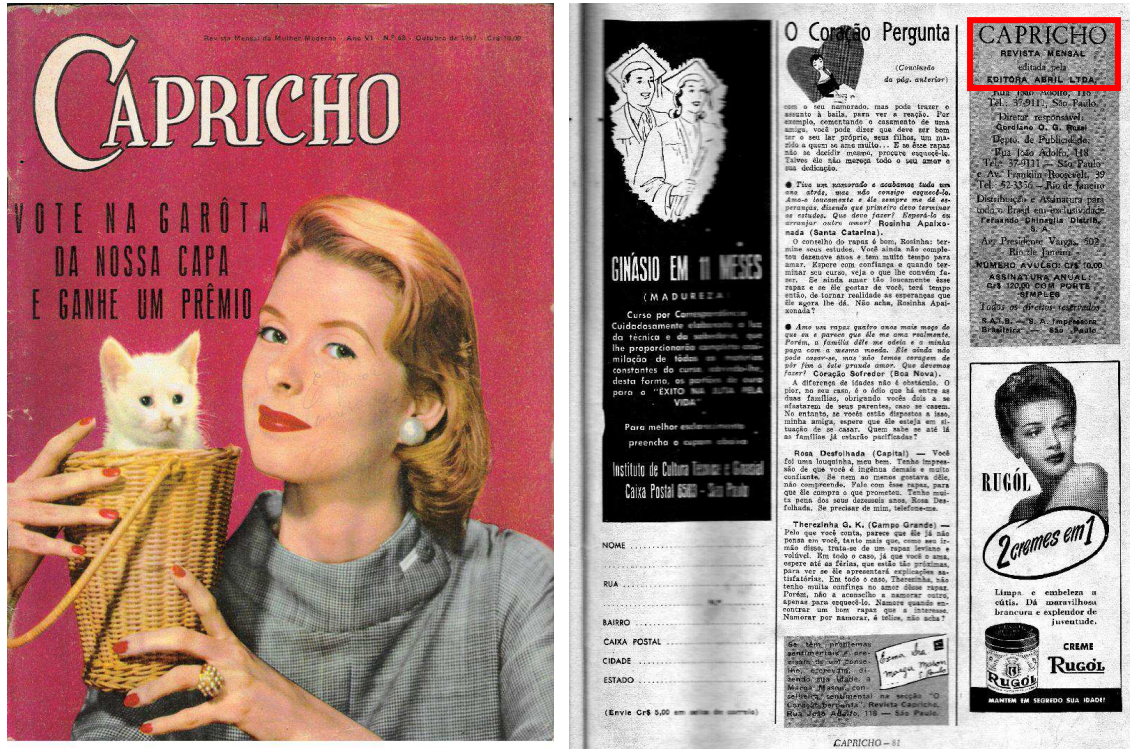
Revista Mensal da Mulher Moderna – Ano VI – N.º 85 – Outubro de 1957 – Cr$ 10,00

CAPRICHO

VOTE NA GARÔTA DA NOSSA CAPA E GANHE UM PRÊMIO

GINÁSIO EM 11 MESES

(MADUREZA)

Curso por Correspondência. Cuidadosamente elaborado à luz da técnica e da sabedoria, que lhe proporcionará completa assimilação de tôdas as matérias constantes do curso, conduzindo-lhe, desta forma, as portas do ouro para o "ÊXITO EM SUA ALTA PELA VIDA"

Para melhor esclarecimento preencha o cupom abaixo

Instituto de Cultura Técnica e Ginasial
Caixa Postal 6503 – São Paulo

NOME
RUA
N.º
BAIRRO
CAIXA POSTAL
CIDADE
ESTADO

(Envie Cr$ 5,00 em selos do correio)

O Coração Pergunta

(Conclusão da pág. anterior)

com o seu namorado, mas pode trazer o assunto à baila, para ver a reação. Por exemplo, comentando o casamento de uma amiga, você pode dizer que deve ser bem ter o seu lar próprio, seus filhos, um marido a quem se ama muito... E se êsse rapaz não se decidir mesmo, procure esquecê-lo. Talvez êle não mereça todo o seu amor e sua dedicação.

● Tive um namorado e acabamos tudo um ano atrás, mas não consigo esquecê-lo. Amo-o loucamente e êle sempre me dá esperanças, dizendo que primeiro deve terminar os estudos. Que devo fazer? Esperá-lo ou arranjar outro amor? Rosinha Apaixonada (Santa Catarina).

O conselho do rapaz é bom, Rosinha: termine seus estudos. Você ainda não completou dezesseis anos e tem muito tempo para amar. Espere com confiança e quando terminar seu curso, veja o que lhe convém fazer. Se ainda amar tão loucamente êsse rapaz e se êle gostar de você, terá tempo então, de tornar realidade as esperanças que êle agora lhe dá. Não acha, Rosinha Apaixonada?

● Amo um rapaz quatro anos mais moço do que eu e parece que êle me ama realmente. Porém, a família dêle me odeia e a minha paga com a mesma moeda. Êle ainda não pode casar-se, mas não temos coragem de pôr fim a êste grande amor. Que devemos fazer? Coração Sofredor (Boa Nova).

A diferença de idades não é obstáculo. O pior, no seu caso, é o ódio que há entre as duas famílias, obrigando vocês dois a se afastarem de seus parentes, caso se casem. No entanto, se vocês estão dispostos a isso, minha amiga, espere que êle esteja em situação de se casar. Quem sabe se até lá as famílias já estarão pacificadas?

Rosa Desfolhada (Capital) — Você foi uma louquinha, meu bem. Tenho impressão de que você é ingênua demais e muito confiante. Se nem ao menos gostava dêle, não compreendo. Fale com êsse rapaz, para que êle cumpra o que prometeu. Tenho muita pena dos seus dezesseis anos, Rosa Desfolhada. Se precisar de mim, telefone-me.

Therezinha G. K. (Campo Grande) — Pelo que você conta, parece que êle já não pensa em você, tanto mais que, como seu irmão disse, trata-se de um rapaz leviano e volúvel. Em todo o caso, já que você o ama, espere até as férias, que estão tão próximas, para ver se êle apresentará explicações satisfatórias. Em todo o caso, Therezinha, não tenho muita confiança no amor dêsse rapaz. Porém, não a aconselho a namorar outro, apenas para esquecê-lo. Namore quando encontrar um bom rapaz que a interesse. Namorar por namorar, é tolice, não acha?

Se tem problemas sentimentais e precisa de um conselho, escreva, dizendo sua idade, a Margô Menon, confidente sentimental na secção "O Coração Pergunta", Revista Capricho, Rua João Adolfo, 118 — São Paulo.

Exma. Sra. Margô Menon

CAPRICHO
REVISTA MENSAL
editada pela
EDITORA ABRIL LTDA.
Rua João Adolfo, 118
Tel. 37-9111 – São Paulo
Diretor responsável:
Giordano G. G. Rossi
Depto. de Publicidade
Rua João Adolfo, 118
Tel. 37-9111 — São Paulo
e Av. Franklin Roosevelt, 39
Tel. 52-3356 – Rio de Janeiro
Distribuição e Assinatura para todo o Brasil em exclusividade
Fernando Chinaglia Distrib. S. A.
Av. Presidente Vargas, 502
Rio de Janeiro
NÚMERO AVULSO Cr$ 10,00
ASSINATURA ANUAL: Cr$ 120,00 COM PORTE SIMPLES
Todos os direitos reservados
S.A.I.B. — S.A. Impressora Brasileira — São Paulo

RUGÓL

2 cremes em 1

Limpa e embeleza a cútis. Dá maravilhosa brancura e esplendor de juventude.

CREME
RUGÓL

RUGOL

MANTEM EM SEGREDO SUA IDADE!

CAPRICHO – 81